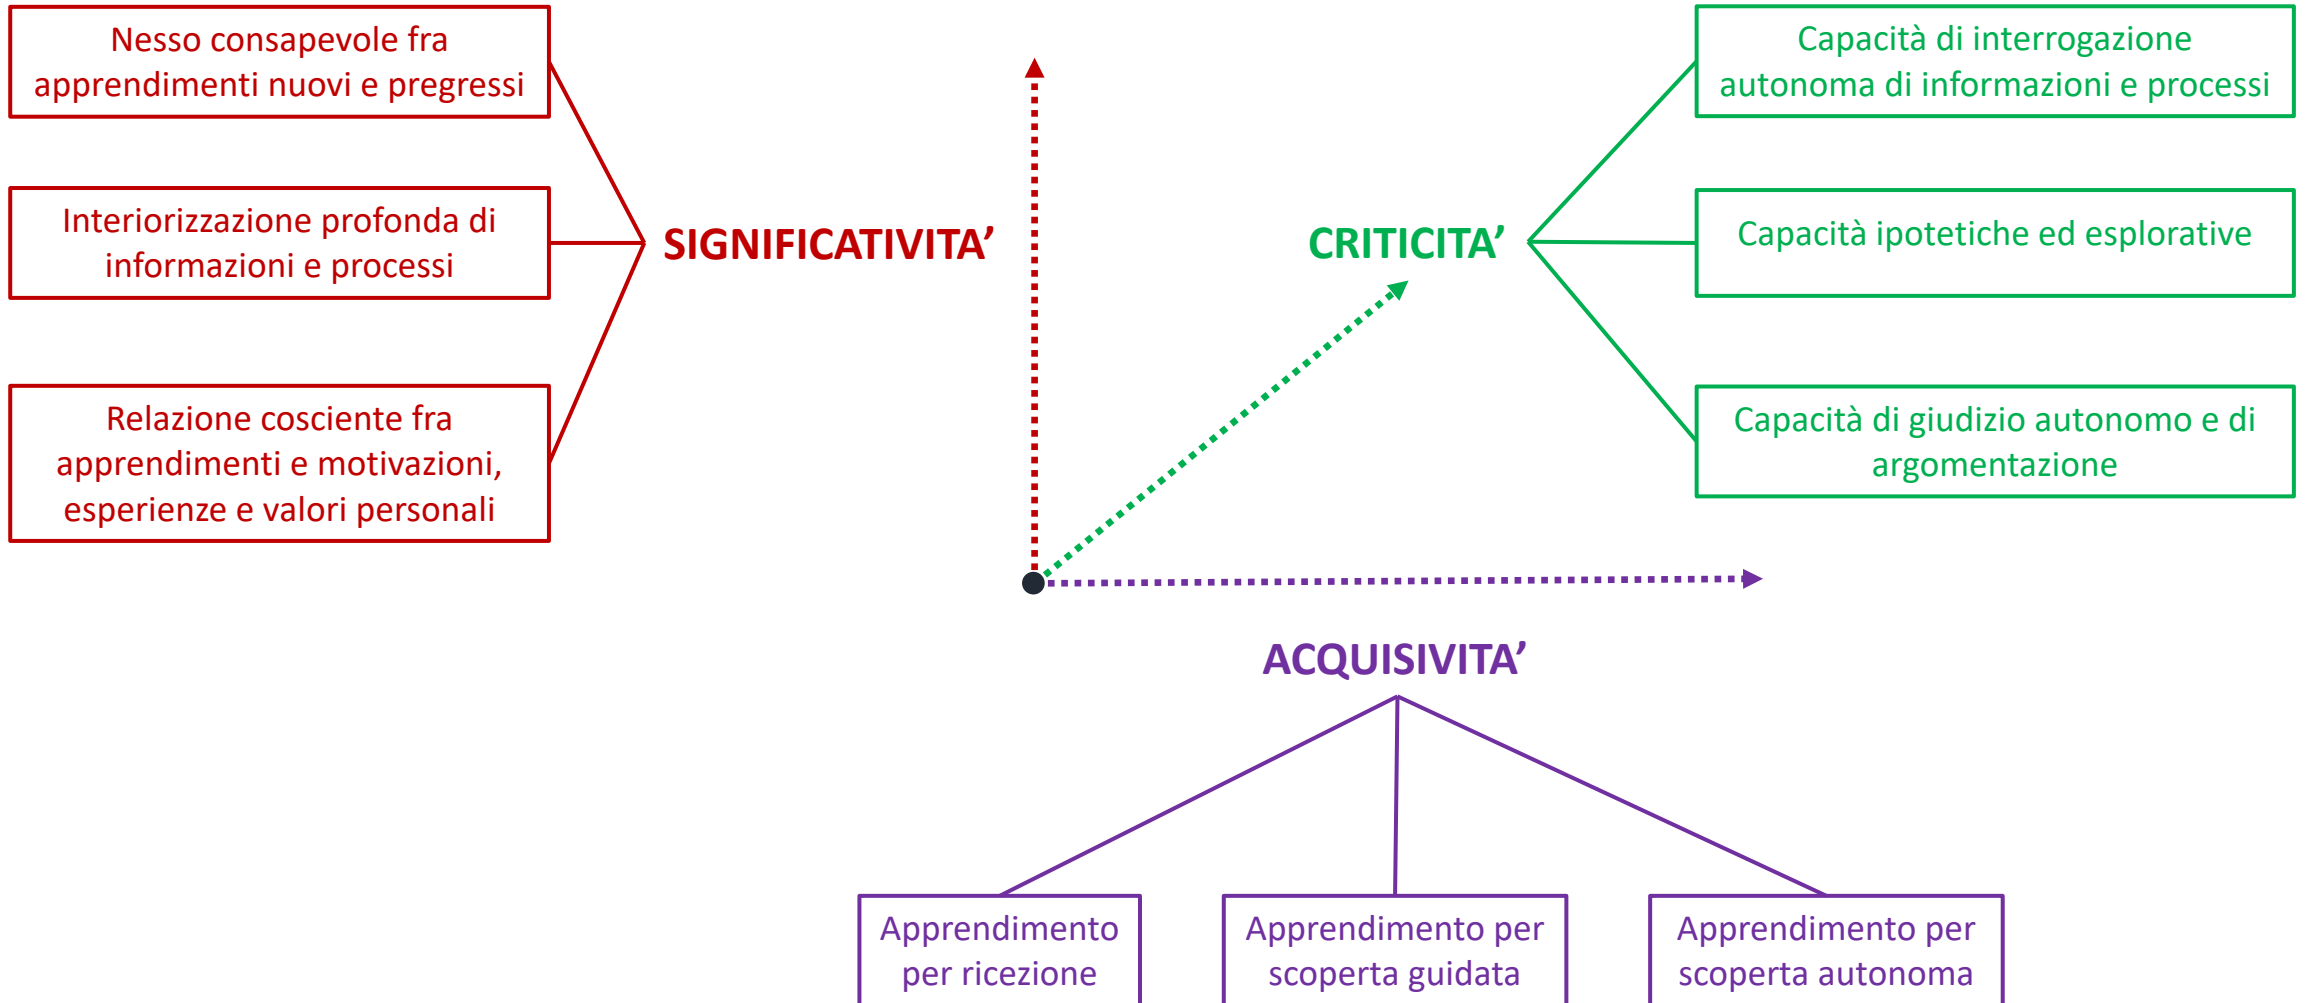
Nesso consapevole fra apprendimenti nuovi e pregressi

Interiorizzazione profonda di informazioni e processi

Relazione cosciente fra apprendimenti e motivazioni, esperienze e valori personali

SIGNIFICATIVITA'

CRITICITA'

Capacità di interrogazione autonoma di informazioni e processi

Capacità ipotetiche ed esplorative

Capacità di giudizio autonomo e di argomentazione

ACQUISIVITA'

Apprendimento per ricezione

Apprendimento per scoperta guidata

Apprendimento per scoperta autonoma